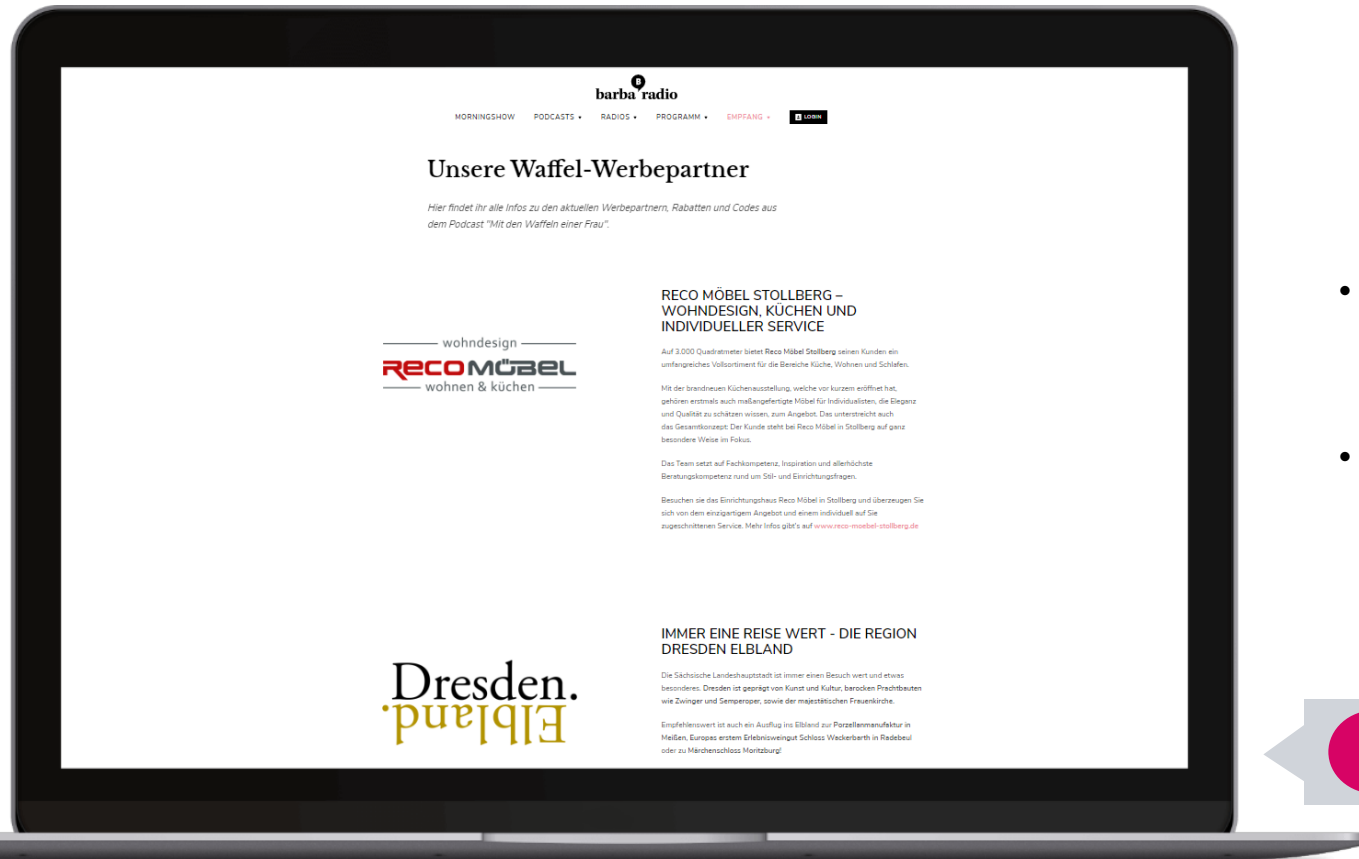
barba radio

MORNINGSHOW PODCASTS ▾ RADIOS ▾ PROGRAMM ▾ EMPFANG ▾ LOGIN

Unsere Waffel-Werbepartner

Hier findet ihr alle Infos zu den aktuellen Werbepartnern, Rabatten und Codes aus dem Podcast "Mit den Waffeln einer Frau".

wohndesign
RECOMÖBEL
wohnen & küchen

RECO MÖBEL STOLLBERG – WOHNDESIGN, KÜCHEN UND INDIVIDUELLER SERVICE

Auf 3.000 Quadratmeter bietet Reco Möbel Stollberg seinen Kunden ein umfangreiches Vollsortiment für die Bereiche Küche, Wohnen und Schlafen.

Mit der brandneuen Küchenausstellung, welche vor kurzem eröffnet hat, gehören erstmals auch maßangefertigte Möbel für Individualisten, die Eleganz und Qualität zu schätzen wissen, zum Angebot. Das unterstreicht auch das Gesamtkonzept: Der Kunde steht bei Reco Möbel in Stollberg auf ganz besondere Weise im Fokus.

Das Team setzt auf Fachkompetenz, Inspiration und allerhöchste Beratungskompetenz rund um Stil- und Einrichtungsfragen.

Besuchen sie das Einrichtungshaus Reco Möbel in Stollberg und überzeugen Sie sich von dem einzigartigem Angebot und einem individuell auf Sie zugeschnittenen Service. Mehr Infos gibt's auf www.reco-moebel-stollberg.de

Dresden.
Elbland.

IMMER EINE REISE WERT - DIE REGION DRESDEN ELBLAND

Die Sächsische Landeshauptstadt ist immer einen Besuch wert und etwas besonderes. Dresden ist geprägt von Kunst und Kultur, barocken Prachtbauten wie Zwinger und Semperoper, sowie der majestätischen Frauenkirche.

Empfehlenswert ist auch ein Ausflug ins Elbland zur Porzellanmanufaktur in Meißen, Europas erstem Erlebnisweingut Schloss Wackerbarth in Radebeul oder zu Märchenschloss Moritzburg!